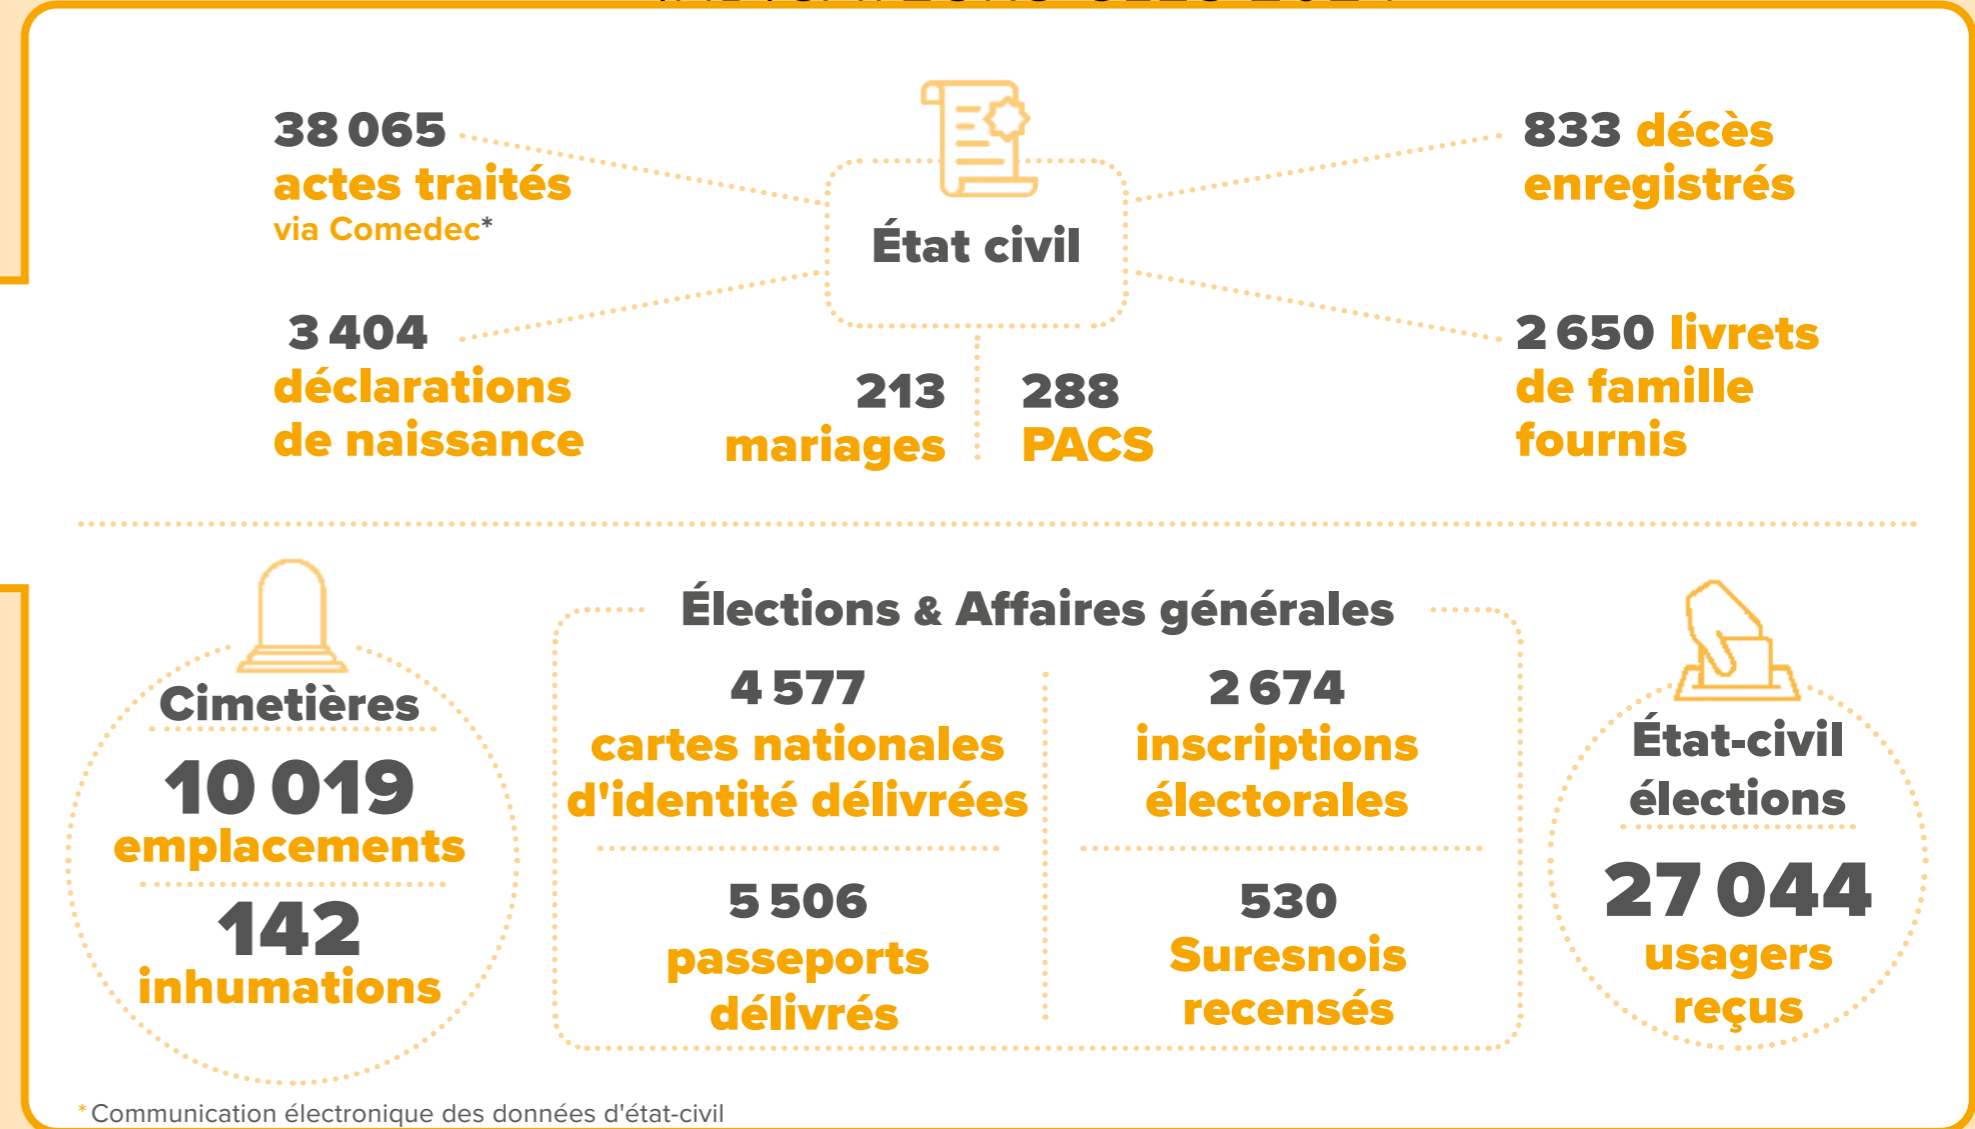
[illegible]

38 065 actes traités via Comedec*

État civil

833 décès enregistrés

3 404 déclarations de naissance

213 mariages

288 PACS

2 650 livrets de famille fournis

Cimetières

10 019 emplacements

142 inhumations

Élections & Affaires générales

4 577 cartes nationales d'identité délivrées

2 674 inscriptions électorales

5 506 passeports délivrés

530 Suresnois recensés

État-civil élections

27 044 usagers reçus

*Communication électronique des données d'état-civil